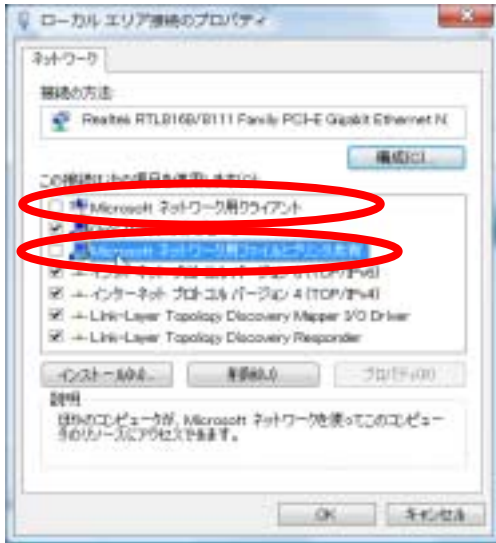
ローカル エリア接続のプロパティ

ネットワーク

接続の方法:

Realtek RTL8168/8111 Family PCI-E Gigabit Ethernet N

構成(C)...

この接続は次の項目を使用します(O):

Microsoft ネットワーク用クライアント

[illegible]

Microsoft ネットワーク用ファイルとプリンタ共有

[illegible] (TCP/IPv6)

インターネット プロトコル バージョン 4 (TCP/IPv4)

Link-Layer Topology Discovery Mapper I/O Driver

Link-Layer Topology Discovery Responder

インストール(N)...

削除(U)

プロパティ(R)

説明

ほかのコンピュータが、Microsoft ネットワークを使ってこのコンピュータのリソースにアクセスできます。

OK

キャンセル